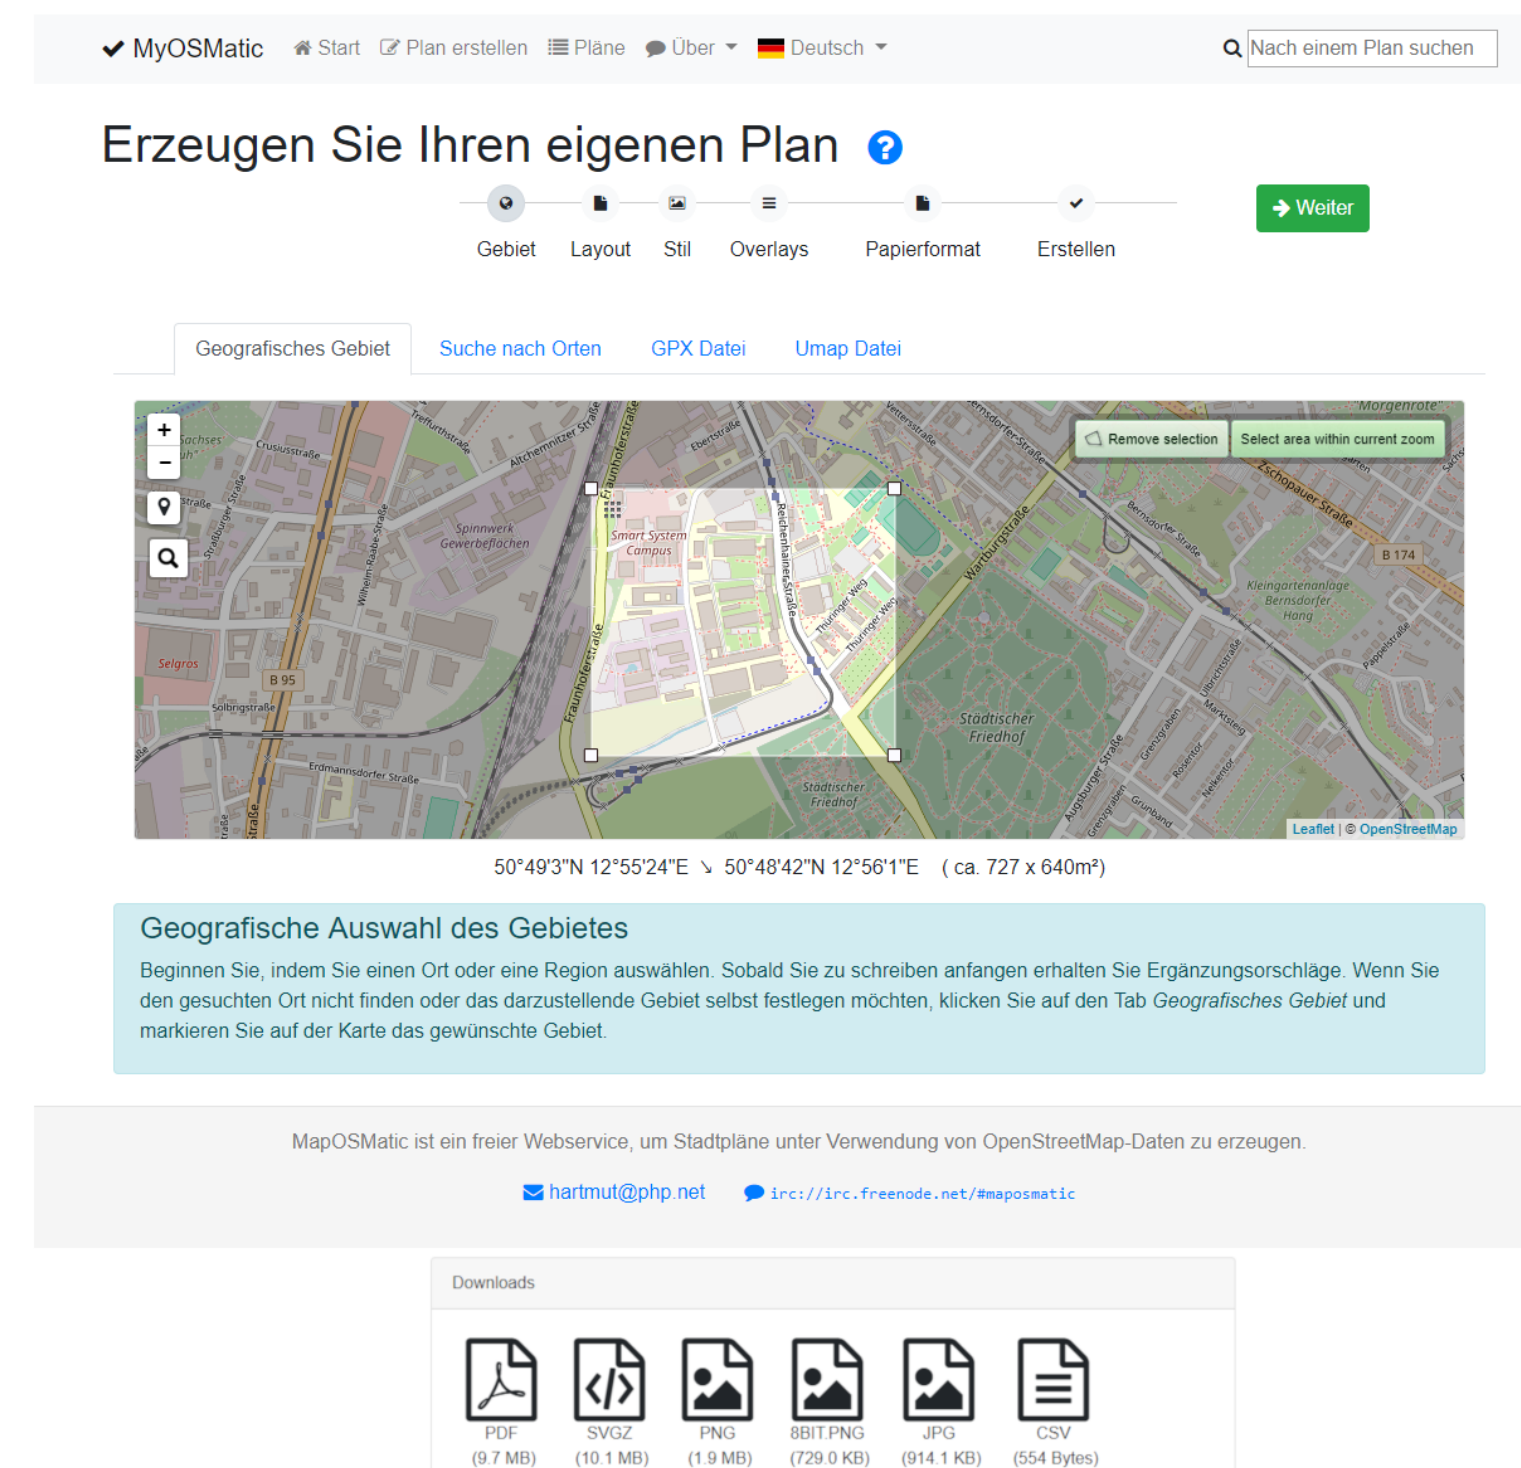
MyOSMatic Start Plan erstellen Pläne Über Deutsch Nach einem Plan suchen

Erzeugen Sie Ihren eigenen Plan

Gebiet Layout Stil Overlays Papierformat Erstellen

Weiter

Geografisches Gebiet | Suche nach Orten | GPX Datei | Umap Datei

+
-

Remove selection | Select area within current zoom

Morgenrote
Sachses
Crusiusstraße
Treffurthstraße
Altchemnitzer Straße
Fraunhoferstraße
Ebertstraße
Vetterstraße
Bernsdorfer Straße
Zschopauer Straße
Straßburger Straße
Wilhelm-Raabe-Straße
Spinnwerk Gewerbeflächen
Smart System Campus
Reichenhainer Straße
Thüringer Weg
Wartburgstraße
Kleingartenanlage Bernsdorfer Hang
B 174
Selgros
B 95
Solbrigstraße
Fraunhoferstraße
Städtischer Friedhof
Erdmannsdorfer Straße
Augsburger Straße
Grenzgraben
Rosentor
Markusteig
Ulbrichtstraße
Pappelstraße
Grünbund
Leaflet | © OpenStreetMap

50°49'3"N 12°55'24"E ↘ 50°48'42"N 12°56'1"E ( ca. 727 x 640m²)

Geografische Auswahl des Gebietes

Beginnen Sie, indem Sie einen Ort oder eine Region auswählen. Sobald Sie zu schreiben anfangen erhalten Sie Ergänzungsorschläge. Wenn Sie den gesuchten Ort nicht finden oder das darzustellende Gebiet selbst festlegen möchten, klicken Sie auf den Tab *Geografisches Gebiet* und markieren Sie auf der Karte das gewünschte Gebiet.

MapOSMatic ist ein freier Webservice, um Stadtpläne unter Verwendung von OpenStreetMap-Daten zu erzeugen.

hartmut@php.net irc://irc.freenode.net/#maposmatic

Downloads

PDF (9.7 MB) SVGZ (10.1 MB) PNG (1.9 MB) 8BIT PNG (729.0 KB) JPG (914.1 KB) CSV (554 Bytes)